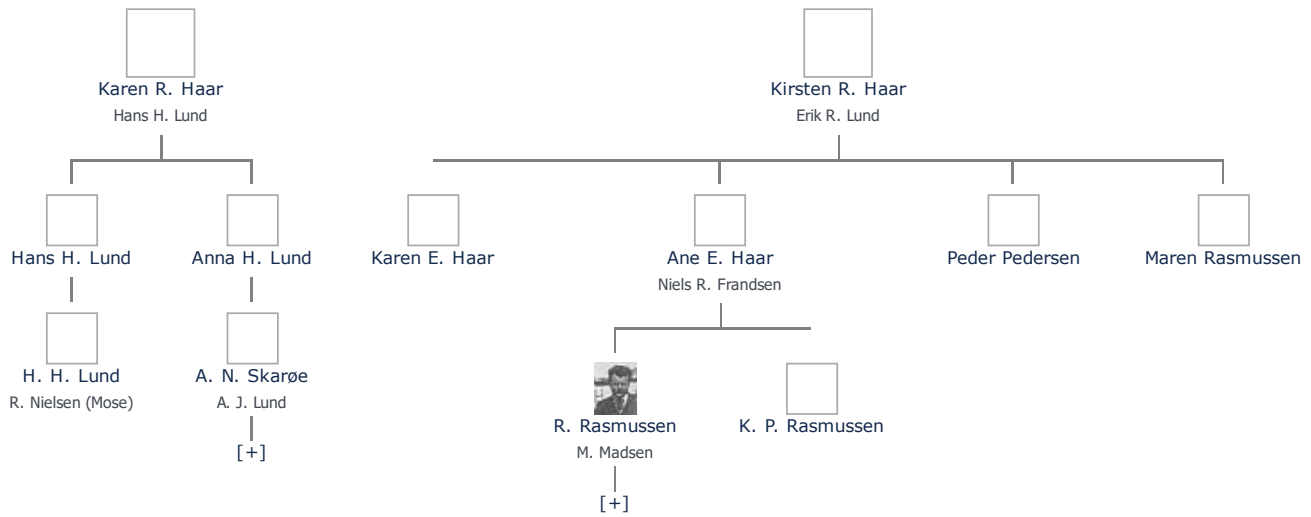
Karen R. Haar
Hans H. Lund

Hans H. Lund

H. H. Lund
R. Nielsen (Mose)

Anna H. Lund

A. N. Skarøe
A. J. Lund
[+]

Kirsten R. Haar
Erik R. Lund

Karen E. Haar

Ane E. Haar
Niels R. Frandsen

R. Rasmussen
M. Madsen
[+]

K. P. Rasmussen

Peder Pedersen

Maren Rasmussen